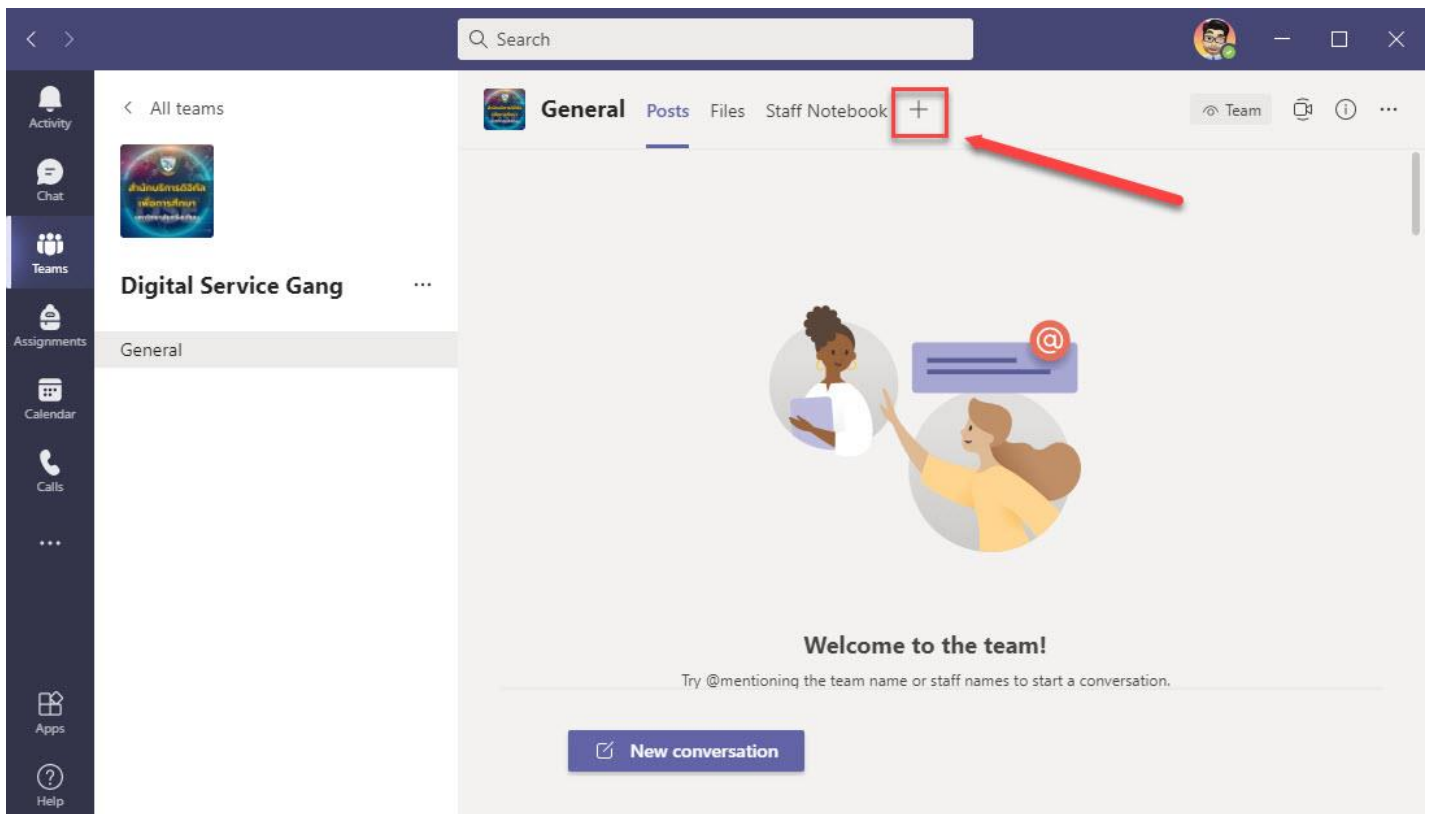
Search

Activity
Chat
Teams
Assignments
Calendar
Calls
...
Apps
Help

All teams

สำนักบริการดิจิทัลเพื่อการศึกษา
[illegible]

Digital Service Gang
...

General

General Posts Files Staff Notebook +

Team

...

Welcome to the team!

Try @mentioning the team name or staff names to start a conversation.

New conversation